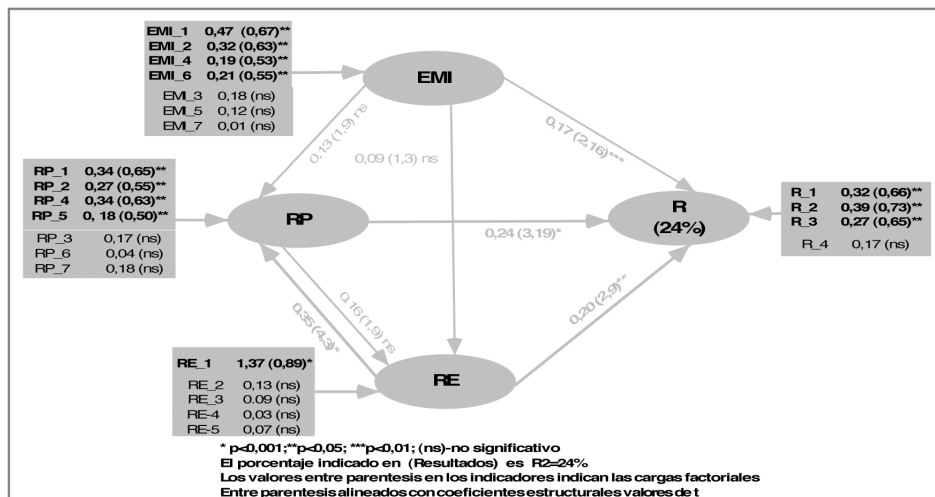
EMI_1 0,47 (0,67)**
EMI_2 0,32 (0,63)**
EMI_4 0,19 (0,53)**
EMI_6 0,21 (0,55)**
EMI_3 0,18 (ns)
EMI_5 0,12 (ns)
EMI_7 0,01 (ns)

EMI

0,13 (1,9) ns

0,09 (1,3) ns

0,17 (2,16)***

RP_1 0,34 (0,65)**
RP_2 0,27 (0,55)**
RP_4 0,34 (0,63)**
RP_5 0, 18 (0,50)**
RP_3 0,17 (ns)
RP_6 0,04 (ns)
RP_7 0,18 (ns)

RP

0,24 (3,19)*

R
(24%)

R_1 0,32 (0,66)**
R_2 0,39 (0,73)**
R_3 0,27 (0,65)**
R_4 0,17 (ns)

0,35 (4,3)*

0,16 (1,9) ns

0,20 (2,9)**

RE_1 1,37 (0,89)*
RE_2 0,13 (ns)
RE_3 0.09 (ns)
RE-4 0,03 (ns)
RE-5 0,07 (ns)

RE

* p<0,001;**p<0,05; ***p<0,01; (ns)-no significativo
El porcentaje indicado en (Resultados) es R2=24%
Los valores entre parentesis en los indicadores indican las cargas factoriales
Entre parentesis alineados con coeficientes estructurales valores de t